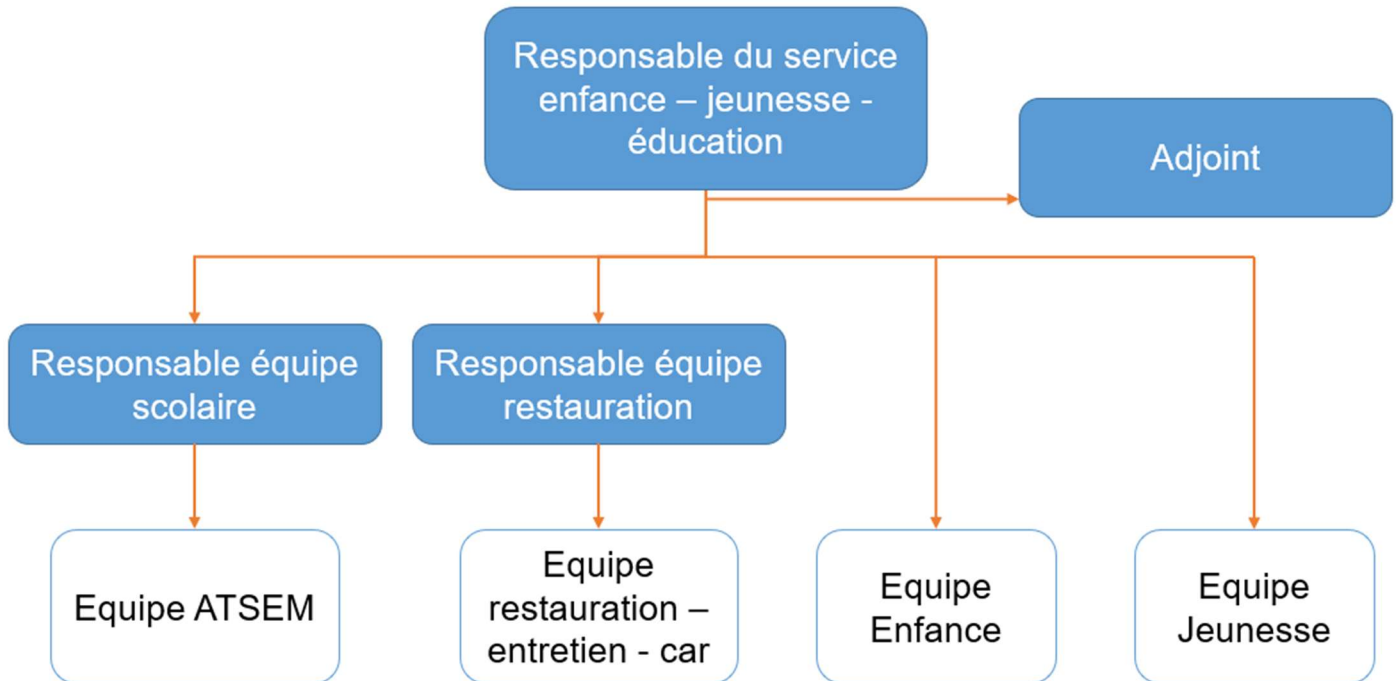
Responsable du service enfance – jeunesse - éducation

Adjoint

Responsable équipe scolaire

Responsable équipe restauration

Equipe ATSEM

Equipe restauration – entretien - car

Equipe Enfance

Equipe Jeunesse